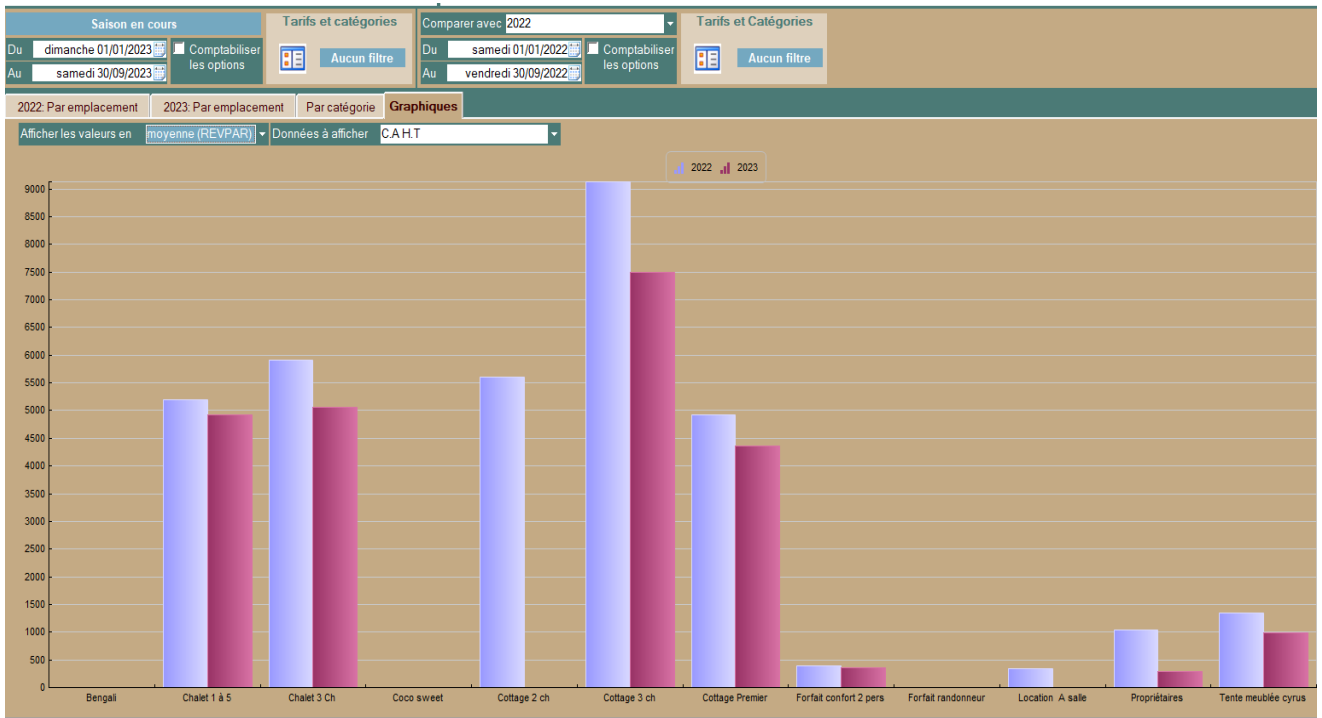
Saison en cours
Du dimanche 01/01/2023
Au samedi 30/09/2023
Comptabiliser les options
Tarifs et catégories
Aucun filtre
Comparer avec 2022
Du samedi 01/01/2022
Au vendredi 30/09/2022
Comptabiliser les options
Tarifs et Catégories
Aucun filtre

2022: Par emplacement | 2023: Par emplacement | Par catégorie | Graphiques

Afficher les valeurs en moyenne (REVPAR) Données à afficher C.A H.T

2022 2023

9000
8500
8000
7500
7000
6500
6000
5500
5000
4500
4000
3500
3000
2500
2000
1500
1000
500
0

Bengali
Chalet 1 à 5
Chalet 3 Ch
Coco sweet
Cottage 2 ch
Cottage 3 ch
Cottage Premier
Forfait confort 2 pers
Forfait randonneur
Location A salle
Propriétaires
Tente meublée cyrus